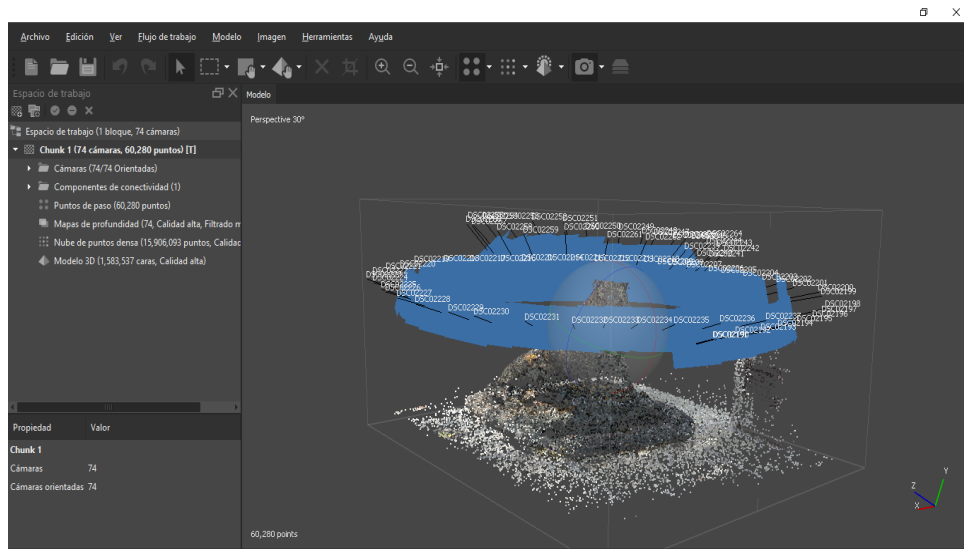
Archivo Edición Ver Flujo de trabajo Modelo Imagen Herramientas Ayuda

Espacio de trabajo

Modelo

Espacio de trabajo (1 bloque, 74 cámaras)
Chunk 1 (74 cámaras, 60,280 puntos) [T]
Cámaras (74/74 Orientadas)
Componentes de conectividad (1)
Puntos de paso (60,280 puntos)
Mapas de profundidad (74, Calidad alta, Filtrado m
Nube de puntos densa (15,906,093 puntos, Calidad
Modelo 3D (1,583,537 caras, Calidad alta)

Perspective 30°

DSC02251 DSC02259 DSC02264 DSC02242 DSC02241 DSC02228 DSC02229 DSC02230 DSC02231 DSC02232 DSC02233 DSC02234 DSC02235 DSC02236 DSC02227 DSC02226 DSC02201 DSC02200 DSC02199 DSC02198 DSC02197 DSC02196 DSC02195 DSC02194 DSC02193

Propiedad | Valor
Chunk 1
Cámaras 74
Cámaras orientadas 74

60,280 points

Y Z X